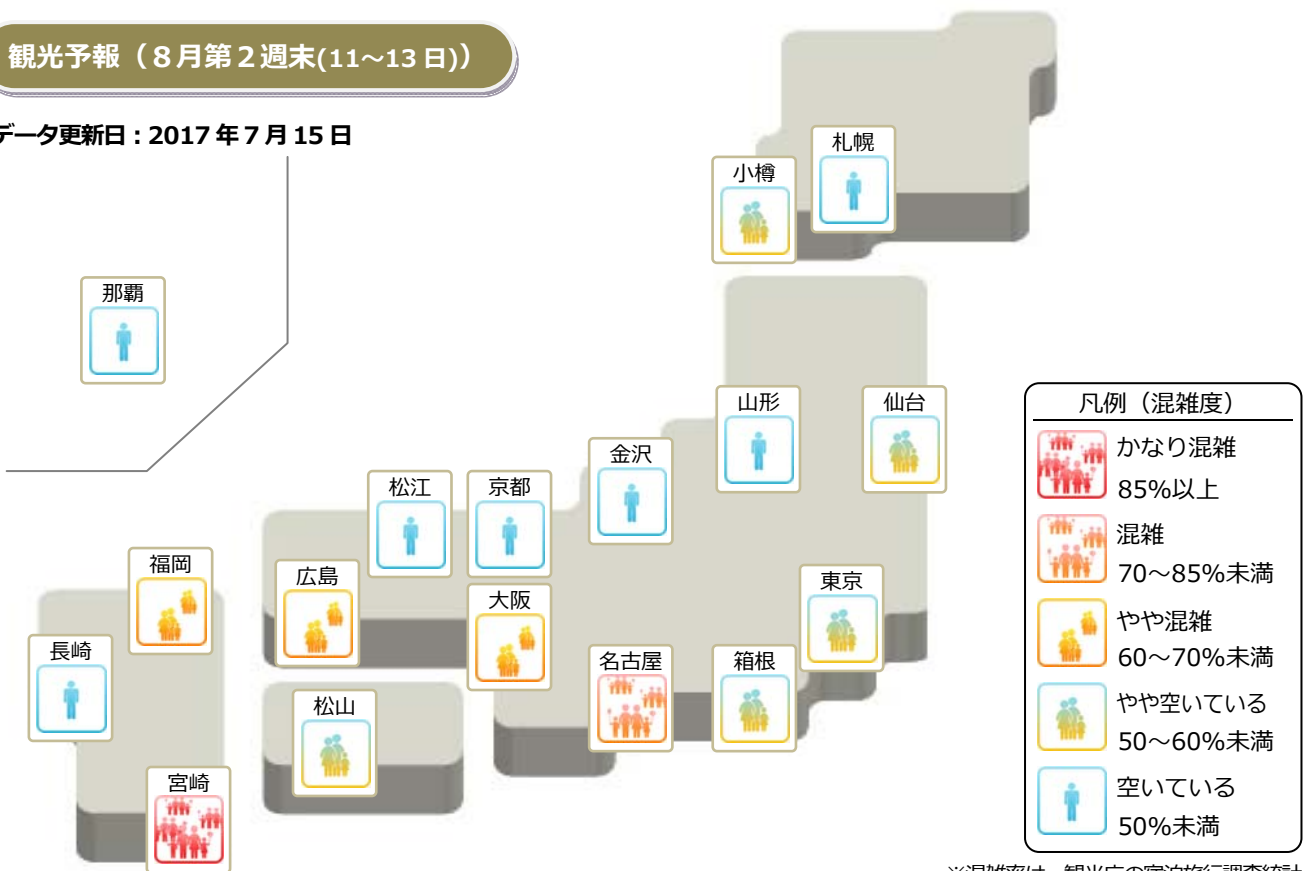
観光予報（８月第２週末(11～13 日)）

データ更新日：2017 年 7 月 15 日

札幌

小樽

那覇

山形

仙台

金沢

松江

京都

福岡

広島

東京

大阪

長崎

名古屋

箱根

松山

宮崎

凡例（混雑度）

かなり混雑
85%以上

混雑
70～85%未満

やや混雑
60～70%未満

やや空いている
50～60%未満

空いている
50%未満

※混雑率は、観光庁の宿泊旅行調査統計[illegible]